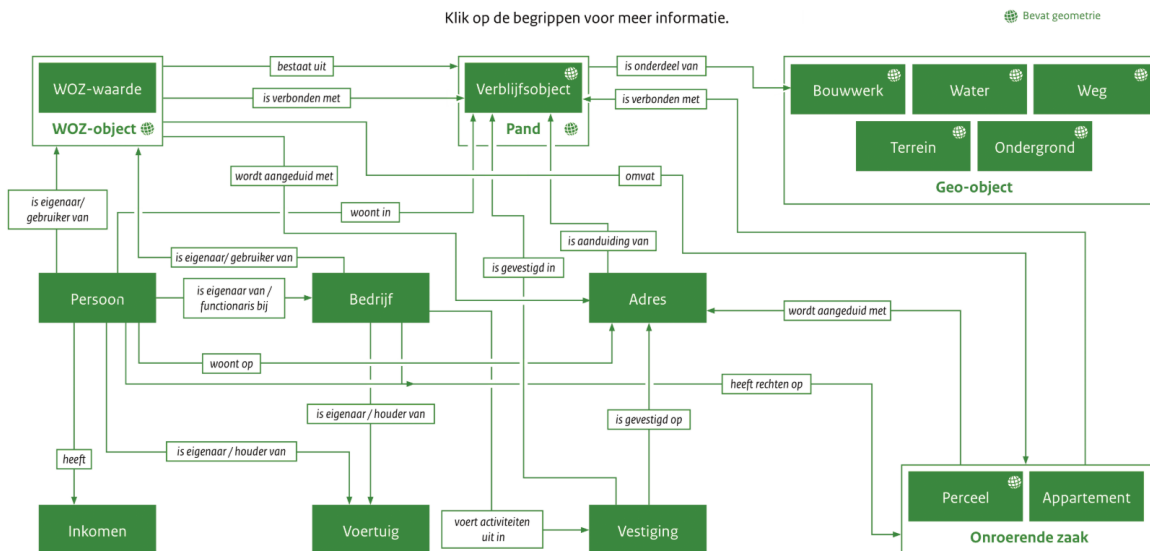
Klik op de begrippen voor meer informatie.

Bevat geometrie

WOZ-waarde

WOZ-object

bestaat uit

is verbonden met

Verblijfsobject

Pand

is onderdeel van

is verbonden met

Bouwwerk

Water

Weg

Terrein

Ondergrond

Geo-object

is eigenaar/ gebruiker van

wordt aangeduid met

omvat

woont in

is eigenaar/ gebruiker van

is aanduiding van

is gevestigd in

Persoon

is eigenaar van / functionaris bij

Bedrijf

Adres

wordt aangeduid met

woont op

heeft rechten op

is eigenaar / houder van

is gevestigd op

heeft

is eigenaar / houder van

Perceel

Appartement

Onroerende zaak

Inkomen

Voertuig

voert activiteiten uit in

Vestiging